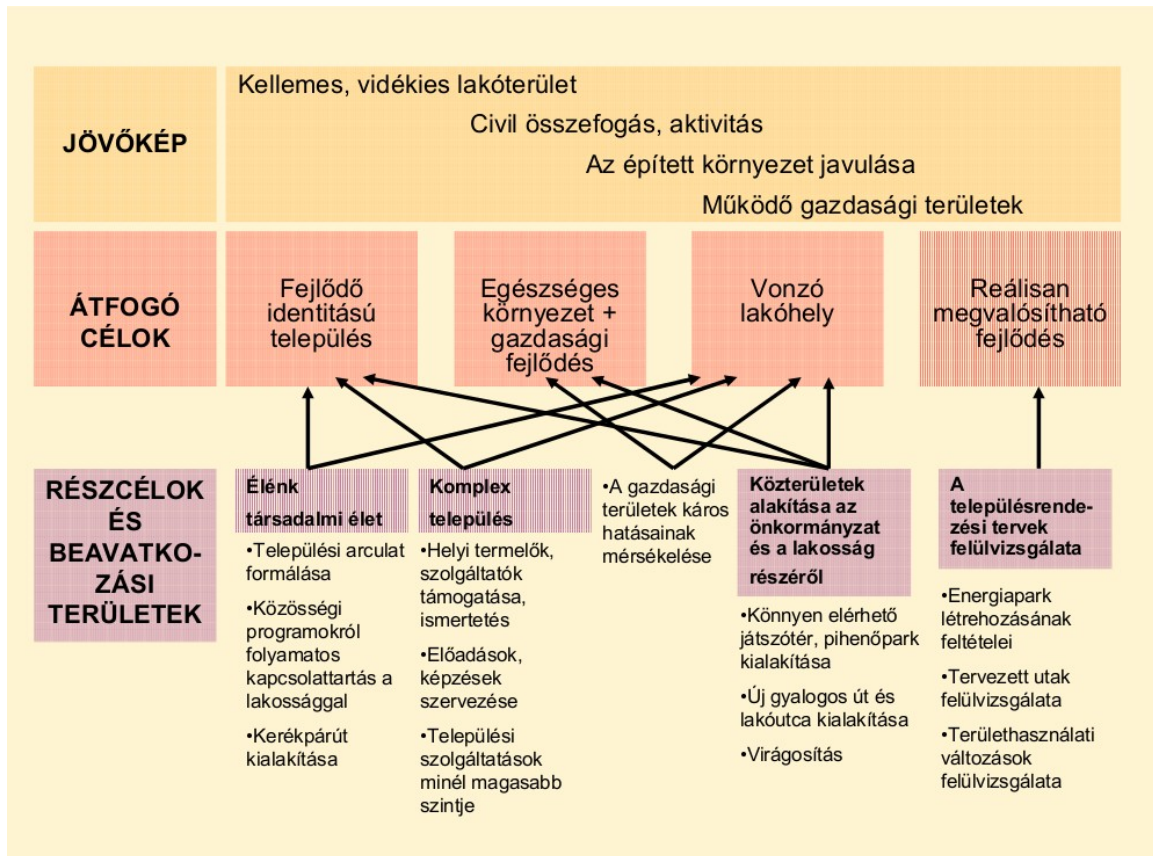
JÖVŐKÉP

Kellemes, vidékies lakóterület
Civil összefogás, aktivitás
Az épített környezet javulása
Működő gazdasági területek

ÁTFOGÓ CÉLOK

Fejlődő identitású település

Egészséges környezet + gazdasági fejlődés

Vonzó lakóhely

Reálisan megvalósítható fejlődés

RÉSZCÉLOK ÉS BEAVATKOZÁSI TERÜLETEK

Élénk társadalmi élet

•Települési arculat formálása

•Közösségi programokról folyamatos kapcsolattartás a lakossággal

•Kerékpárút kialakítása

Komplex település

•Helyi termelők, szolgáltatók támogatása, ismertetés

•Előadások, képzések szervezése

•Települési szolgáltatások minél magasabb szintje

•A gazdasági területek káros hatásainak mérséklelése

Közterületek alakítása az önkormányzat és a lakosság részéről

•Könnyen elérhető játszótér, pihenőpark kialakítása

•Új gyalogos út és lakóutca kialakítása

•Virágosítás

A településrendezési tervek felülvizsgálata

•Energiapark létrehozásának feltételei

•Tervezett utak felülvizsgálata

•Területhasználati változások felülvizsgálata